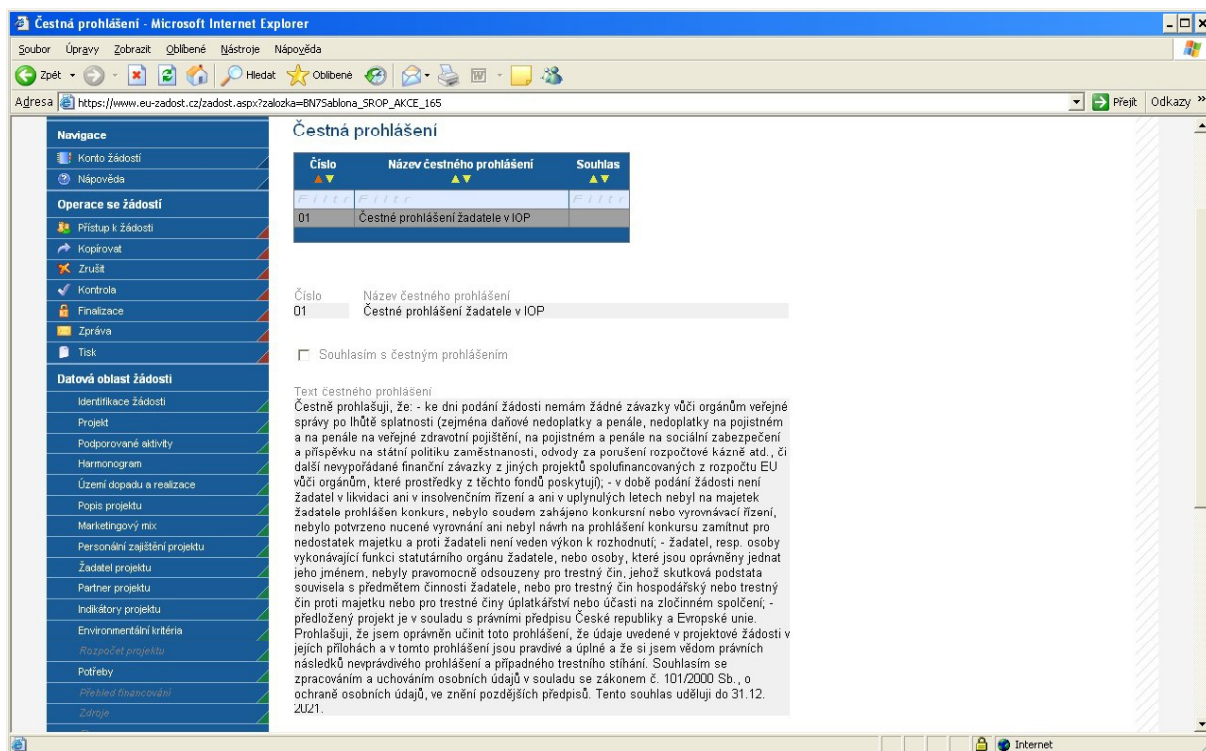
Čestná prohlášení - Microsoft Internet Explorer

Soubor Úpravy Zobrazit Oblíbené Nástroje Nápověda

Zpět Hledat Oblíbené

Adresa https://www.eu-zadost.cz/zadost.aspx?zalozka=BN7Sablona_SROP_AKCE_165

Přejít Odkazy »

Navigace
Konto žádostí
Nápověda
Operace se žádostí
Přístup k žádosti
Kopírovat
Zrušit
Kontrola
Finalizace
Zpráva
Tisk
Datová oblast žádosti
Identifikace žádosti
Projekt
Podporované aktivity
Harmonogram
Území dopadu a realizace
Popis projektu
Marketingový mix
Personální zajištění projektu
Žadatel projektu
Partner projektu
Indikátory projektu
Environmentální kritéria
Rozpočet projektu
Potřeby
Přehled financování
Zdroje

Čestná prohlášení

| Číslo | Název čestného prohlášení | Souhlas |
|---|---|---|
| Filtr | Filtr | Filtr |
| 01 | Čestné prohlášení žadatele v IOP | |

Číslo
01

Název čestného prohlášení
Čestné prohlášení žadatele v IOP

Souhlasím s čestným prohlášením

Text čestného prohlášení
Čestně prohlašuji, že: - ke dni podání žádosti nemám žádné závazky vůči orgánům veřejné správy po lhůtě splatnosti (zejména daňové nedoplatky a penále, nedoplatky na pojistném a na penále na veřejné zdravotní pojištění, na pojistném a penále na sociální zabezpečení a příspěvku na státní politiku zaměstnanosti, odvody za porušení rozpočtové kázně atd., či další nevypořádané finanční závazky z jiných projektů spolufinancovaných z rozpočtu EU vůči orgánům, které prostředky z těchto fondů poskytují); - v době podání žádosti není žadatel v likvidaci ani v insolvenčním řízení a ani v uplynulých letech nebyl na majetek žadatele prohlášen konkurs, nebylo soudem zahájeno konkurzní nebo vyrovnávací řízení, nebylo potvrzeno nucené vyrovnání ani nebyl návrh na prohlášení konkursu zamítnut pro nedostatek majetku a proti žadateli není veden výkon k rozhodnutí; - žadatel, resp. osoby vykonávající funkci statutárního orgánu žadatele, nebo osoby, které jsou oprávněny jednat jeho jménem, nebyly pravomocně odsouzeny pro trestný čin, jehož skutková podstata souvisela s předmětem činnosti žadatele, nebo pro trestný čin hospodářský nebo trestný čin proti majetku nebo pro trestné činy úplatkářství nebo účasti na zločinném spolčení; - předložený projekt je v souladu s právními předpisu České republiky a Evropské unie. Prohlašuji, že jsem oprávněn učinit toto prohlášení, že údaje uvedené v projektové žádosti v jejích přílohách a v tomto prohlášení jsou pravdivé a úplné a že si jsem vědom právních následků nepravdivého prohlášení a případného trestního stíhání. Souhlasím se zpracováním a uchováním osobních údajů v souladu se zákonem č. 101/2000 Sb., o ochraně osobních údajů, ve znění pozdějších předpisů. Tento souhlas uděluji do 31.12. 2021.

Internet